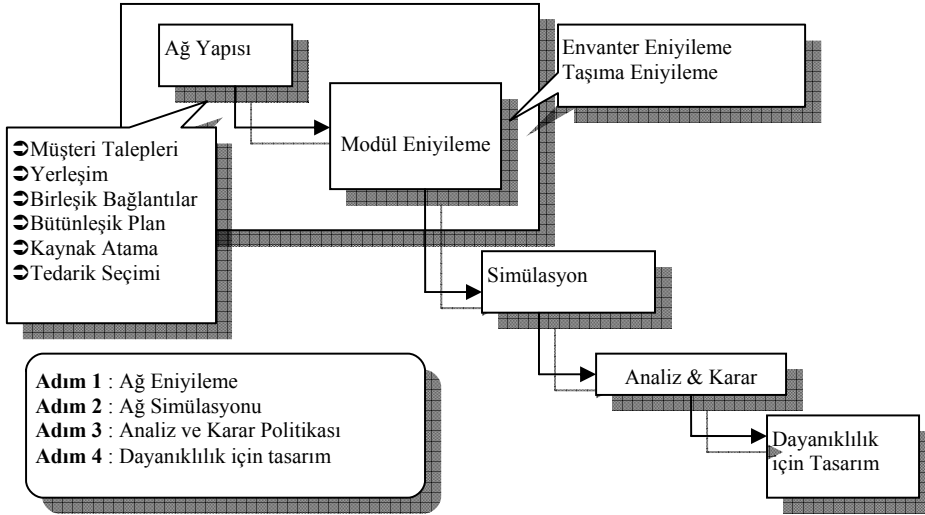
Ağ Yapısı

Envanter Eniyileme
Taşıma Eniyileme

➲Müşteri Talepleri
➲Yerleşim
➲Birleşik Bağlantılar
➲Bütünleşik Plan
➲Kaynak Atama
➲Tedarik Seçimi

Modül Eniyileme

Simülasyon

Analiz & Karar

Dayanıklılık için Tasarım

**Adım 1** : Ağ Eniyileme
**Adım 2** : Ağ Simülasyonu
**Adım 3** : Analiz ve Karar Politikası
**Adım 4** : Dayanıklılık için tasarım